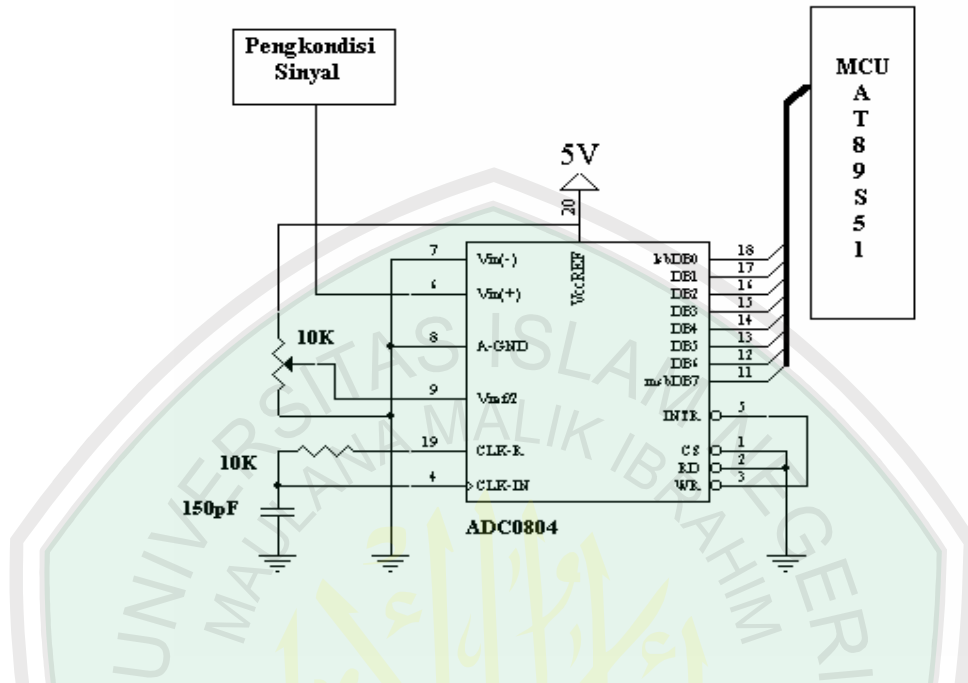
Pengkondisi Sinyal

MCU A T 8 9 S 5 1

5V

20

VccREF

7 Vin(-)

6 Vin(+)

8 A-GND

9 Vref/2

19 CLK-R

4 CLK-IN

10K

10K

150pF

ADC0804

lsbDB0 18

DB1 17

DB2 16

DB3 15

DB4 14

DB5 13

DB6 12

msbDB7 11

INTR 5

CS 1

RD 2

WR 3

UNIVERSITAS ISLAM NEGERI MAULANA MALIK IBRAHIM